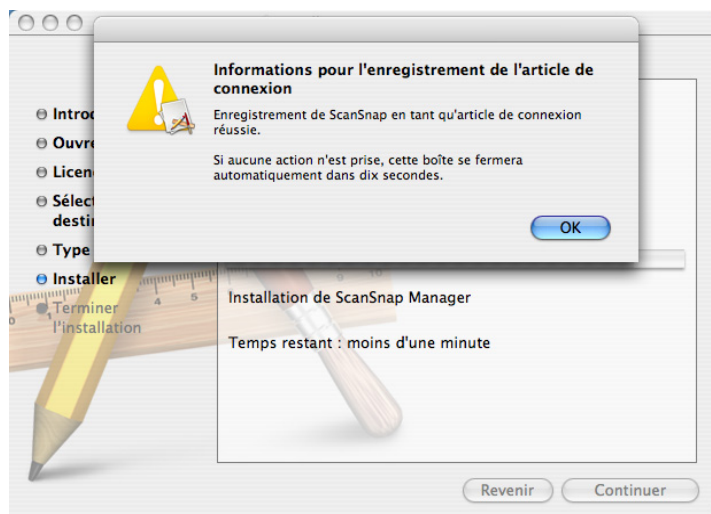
Informations pour l'enregistrement de l'article de connexion

Enregistrement de ScanSnap en tant qu'article de connexion réussie.

Si aucune action n'est prise, cette boîte se fermera automatiquement dans dix secondes.

OK

Introd

Ouvr

Licen

Sélect destin

Type

Installer

Terminer l'installation

Installation de ScanSnap Manager

Temps restant : moins d'une minute

Revenir

Continuer